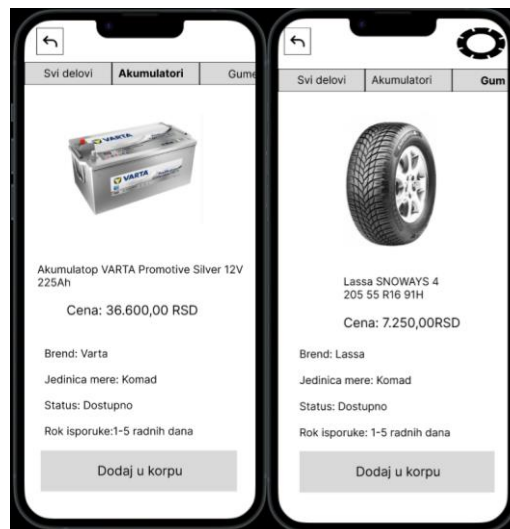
Svi delovi | Akumulatori | Gume

VARTA

Akumulatop VARTA Promotive Silver 12V 225Ah

Cena: 36.600,00 RSD

Brend: Varta

Jedinica mere: Komad

Status: Dostupno

Rok isporuke:1-5 radnih dana

Dodaj u korpu

Svi delovi | Akumulatori | Gum

Lassa SNOWAYS 4
205 55 R16 91H

Cena: 7.250,00RSD

Brend: Lassa

Jedinica mere: Komad

Status: Dostupno

Rok isporuke: 1-5 radnih dana

Dodaj u korpu